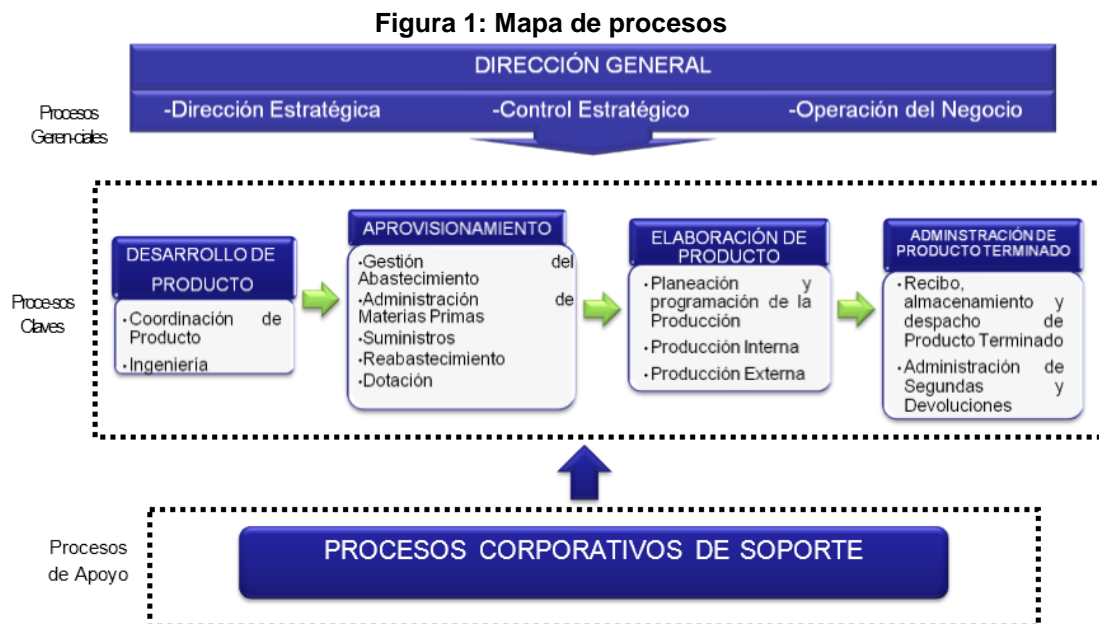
Figura 1: Mapa de procesos

DIRECCIÓN GENERAL

Procesos Geren-ciales

-Dirección Estratégica -Control Estratégico -Operación del Negocio

Proce-sos Claves

DESARROLLO DE PRODUCTO

·Coordinación de Producto
·Ingeniería

APROVISIONAMIENTO

·Gestión del Abastecimiento
·Administración de Materias Primas
·Suministros
·Reabastecimiento
·Dotación

ELABORACIÓN DE PRODUCTO

·Planeación y programación de la Producción
·Producción Interna
·Producción Externa

ADMINSTRACIÓN DE PRODUCTO TERMINADO

·Recibo, almacenamiento y despacho de Producto Terminado
·Administración de Segundas y Devoluciones

Procesos de Apoyo

PROCESOS CORPORATIVOS DE SOPORTE